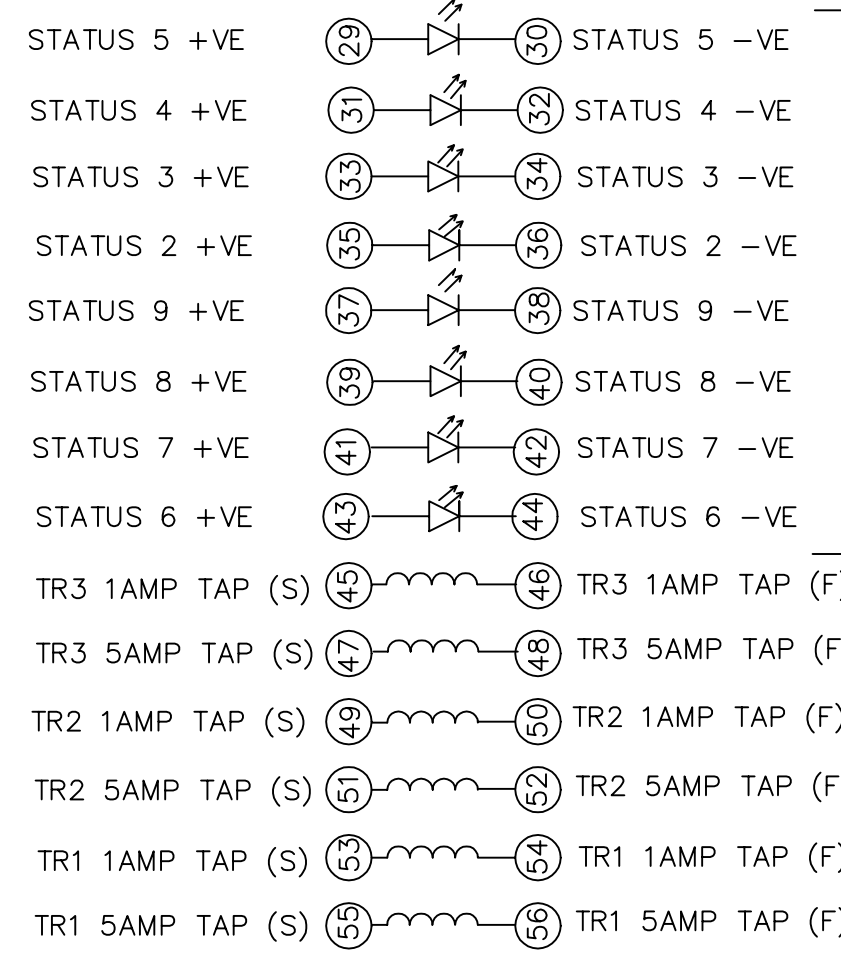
STATUS 5 +VE 29 30 STATUS 5 −VE
STATUS 4 +VE 31 32 STATUS 4 −VE
STATUS 3 +VE 33 34 STATUS 3 −VE
STATUS 2 +VE 35 36 STATUS 2 −VE
STATUS 9 +VE 37 38 STATUS 9 −VE
STATUS 8 +VE 39 40 STATUS 8 −VE
STATUS 7 +VE 41 42 STATUS 7 −VE
STATUS 6 +VE 43 44 STATUS 6 −VE
TR3 1AMP TAP (S) 45 46 TR3 1AMP TAP (F)
TR3 5AMP TAP (S) 47 48 TR3 5AMP TAP (F
TR2 1AMP TAP (S) 49 50 TR2 1AMP TAP (F)
TR2 5AMP TAP (S) 51 52 TR2 5AMP TAP (F
TR1 1AMP TAP (S) 53 54 TR1 1AMP TAP (F)
TR1 5AMP TAP (S) 55 56 TR1 5AMP TAP (F)